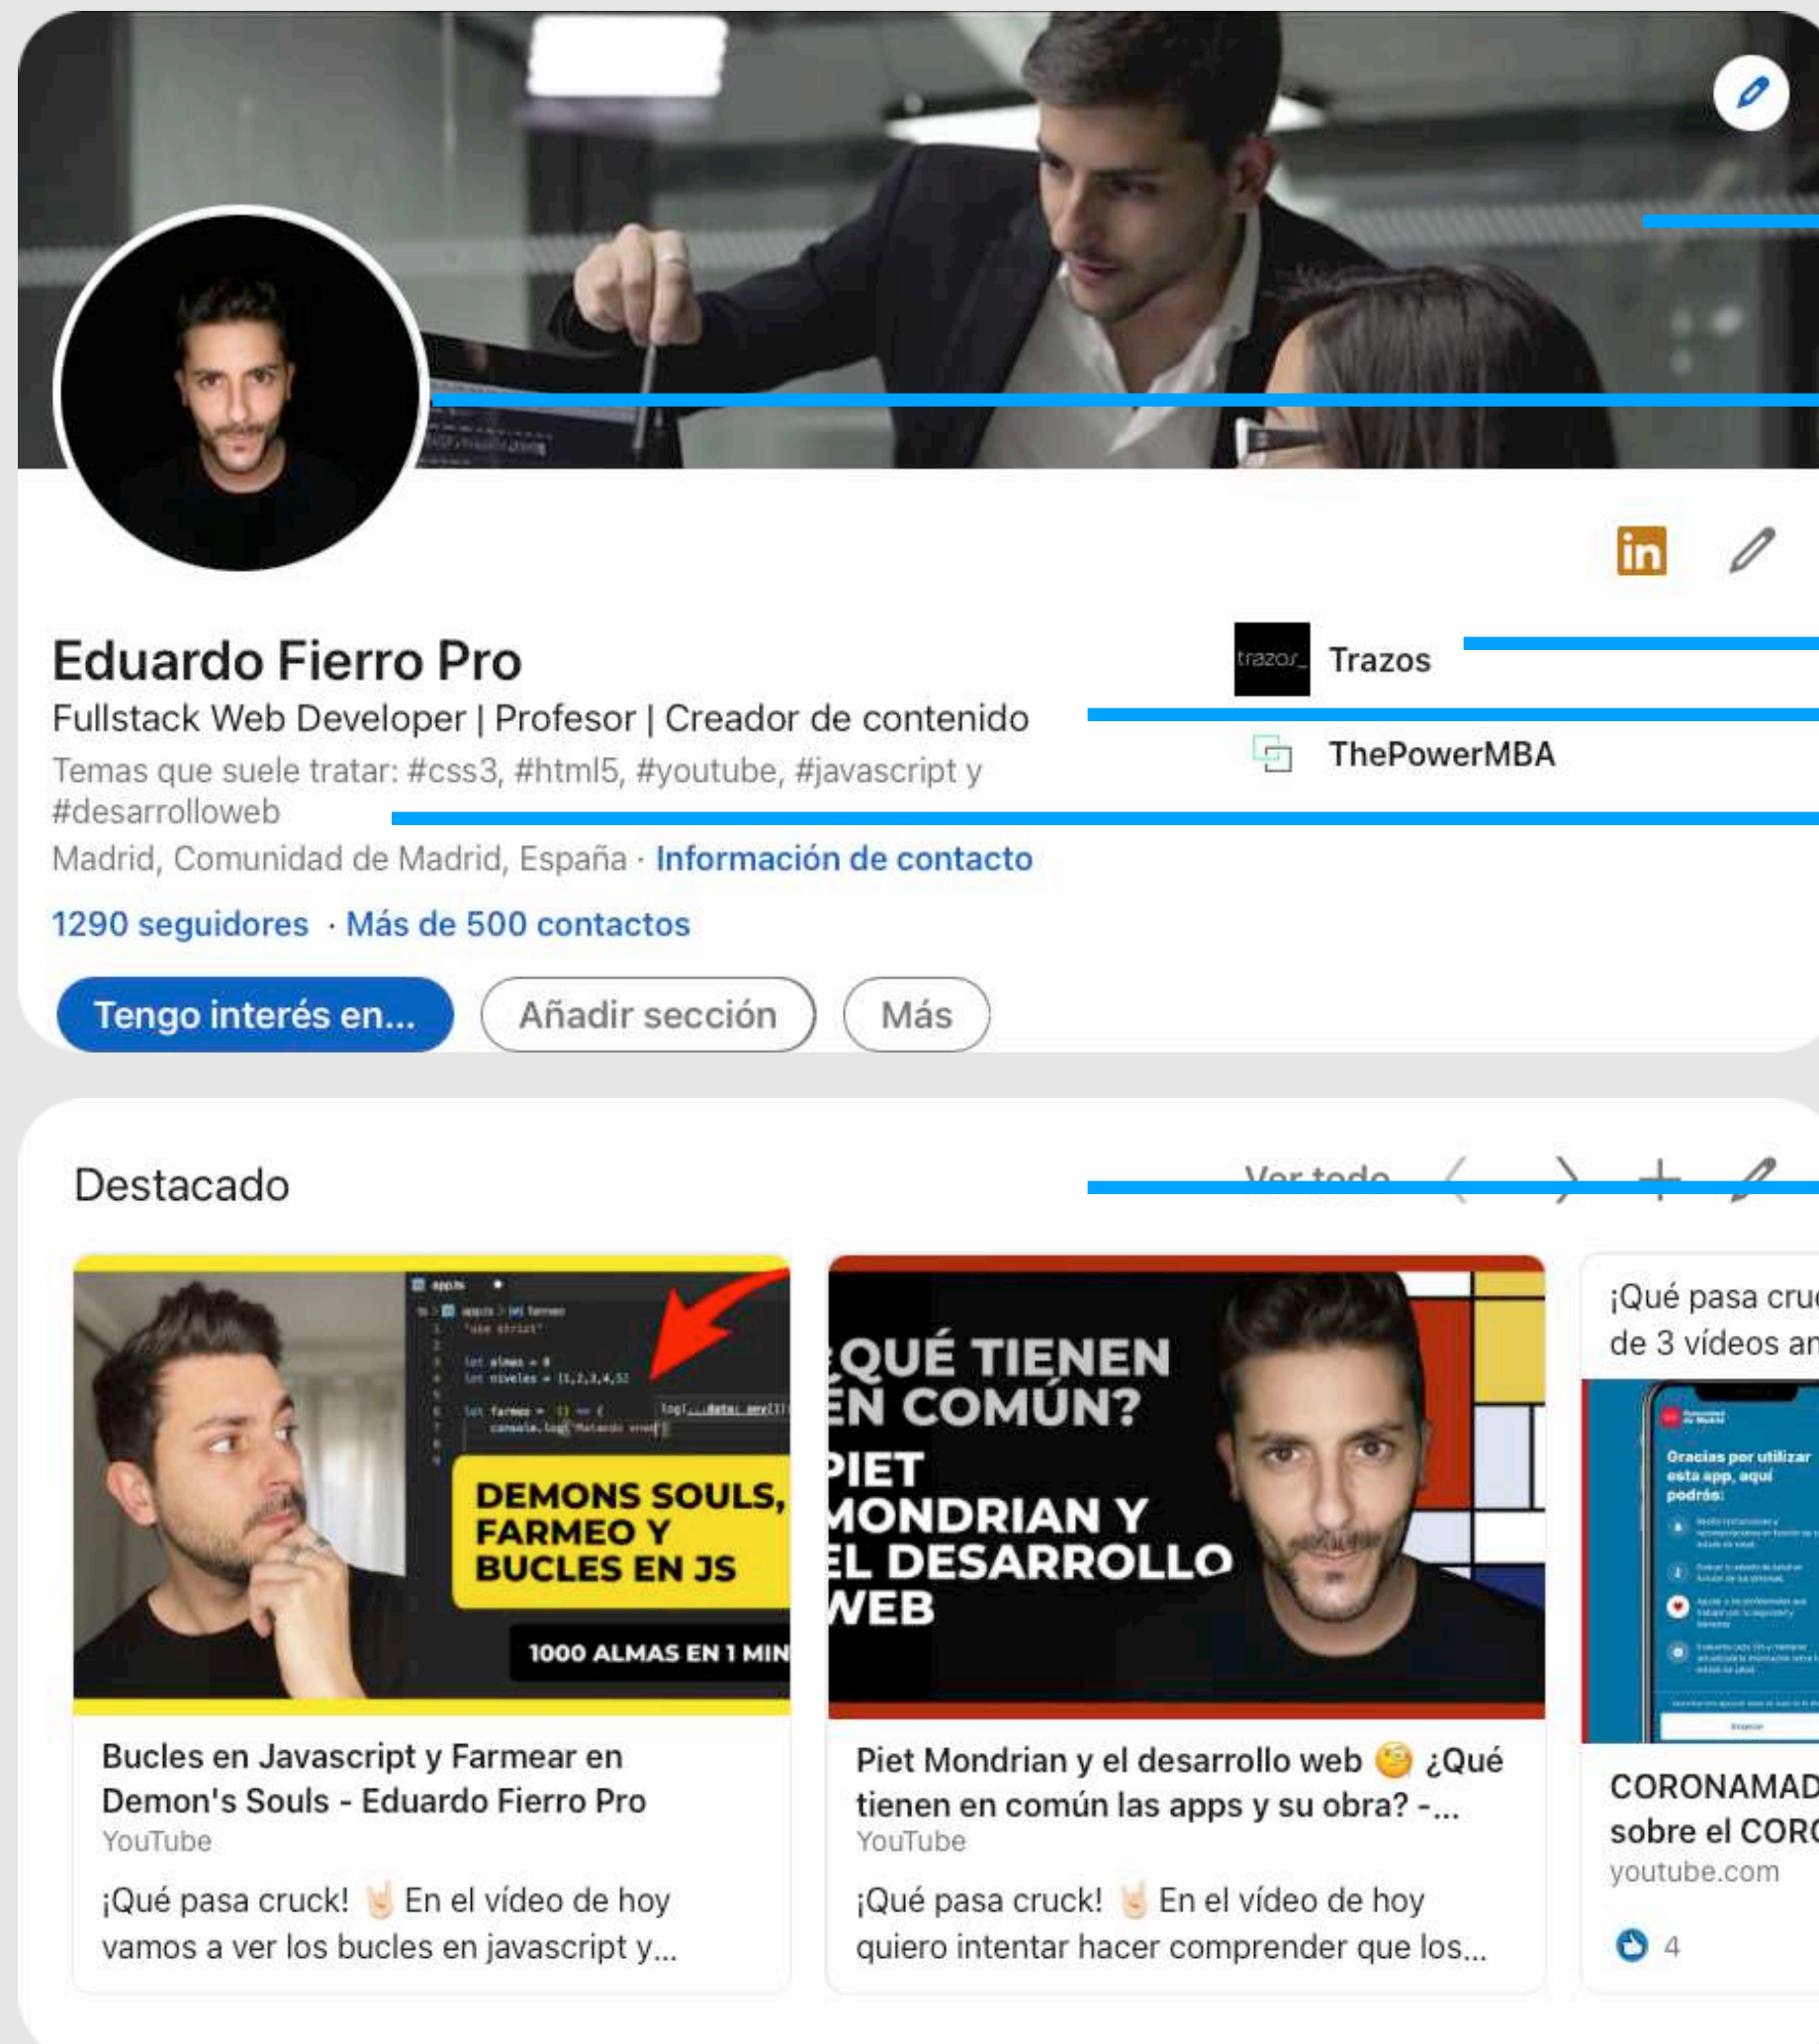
Eduardo Fierro Pro
Fullstack Web Developer | Profesor | Creador de contenido
Temas que suele tratar: #css3, #html5, #youtube, #javascript y #desarrolloweb
Madrid, Comunidad de Madrid, España · Información de contacto
1290 seguidores · Más de 500 contactos

trazos_ Trazos
ThePowerMBA

Tengo interés en...
Añadir sección
Más

Destacado
Ver todo

DEMONS SOULS, FARMEO Y BUCLES EN JS
1000 ALMAS EN 1 MIN
Bucles en Javascript y Farmear en Demon's Souls - Eduardo Fierro Pro
YouTube
¡Qué pasa cruck! 🤘 En el vídeo de hoy vamos a ver los bucles en javascript y...

¿QUÉ TIENEN EN COMÚN? PIET MONDRIAN Y EL DESARROLLO WEB
Piet Mondrian y el desarrollo web 🧐 ¿Qué tienen en común las apps y su obra? -...
YouTube
¡Qué pasa cruck! 🤘 En el vídeo de hoy quiero intentar hacer comprender que los...

¡Qué pasa cru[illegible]
de 3 vídeos an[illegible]
Gracias por utilizar esta app, aquí podrás:
CORONAMAD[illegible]
sobre el COR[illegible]
youtube.com
4